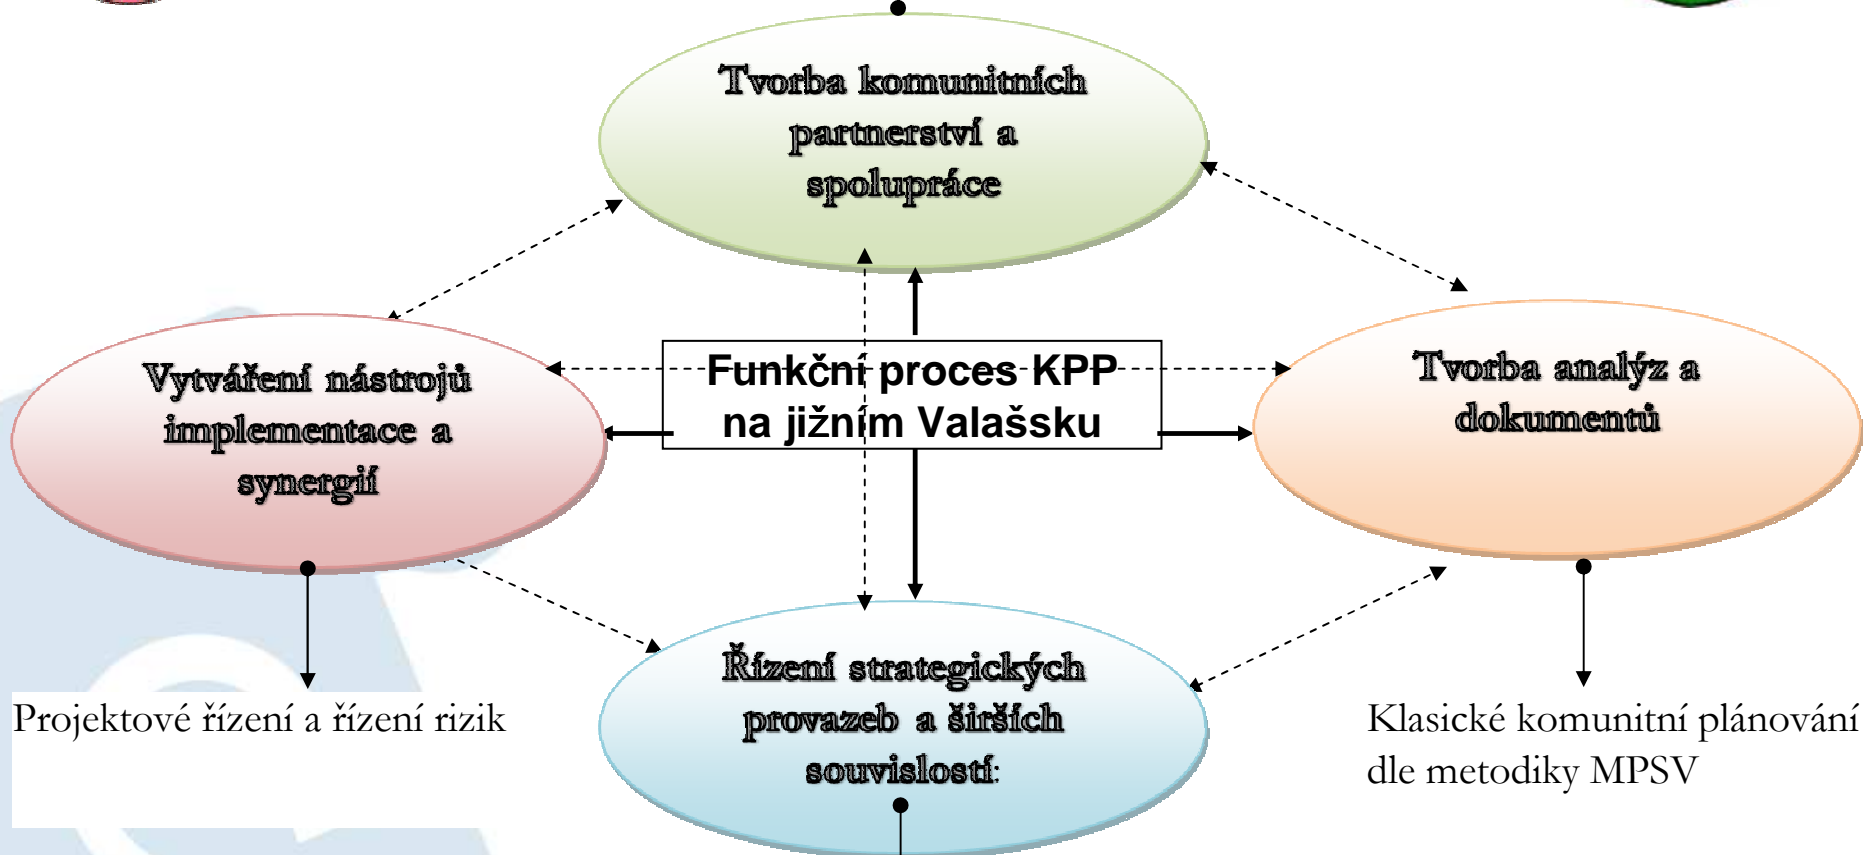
Tvorba komunitních partnerství a spolupráce

Vytváření nástrojů implementace a synergií

Funkční proces KPP na jižním Valašsku

Tvorba analýz a dokumentů

Řízení strategických provazeb a širších souvislostí:

Projektové řízení a řízení rizik

Klasické komunitní plánování dle metodiky MPSV